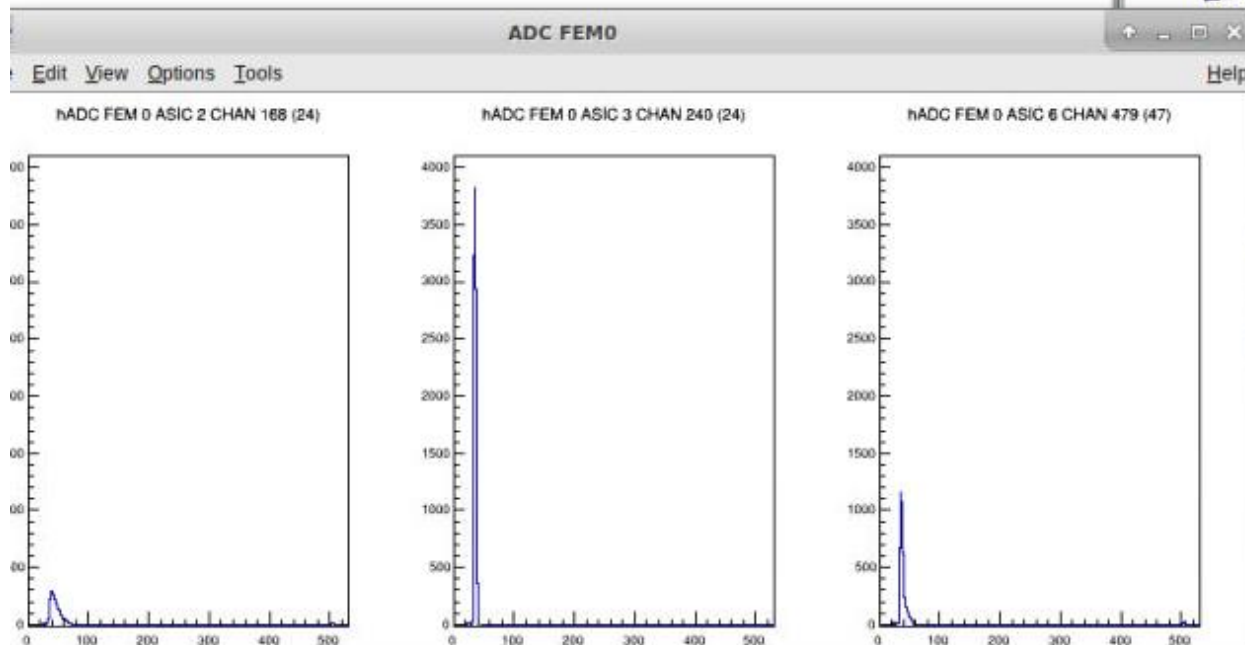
ADC FEM0

Edit View Options Tools

Help

hADC FEM 0 ASIC 2 CHAN 168 (24)

00
00
00
00
00
00
00
00
0

0 100 200 300 400 500

hADC FEM 0 ASIC 3 CHAN 240 (24)

4000
3500
3000
2500
2000
1500
1000
500
0

0 100 200 300 400 500

hADC FEM 0 ASIC 6 CHAN 479 (47)

4000
3500
3000
2500
2000
1500
1000
500
0

0 100 200 300 400 500